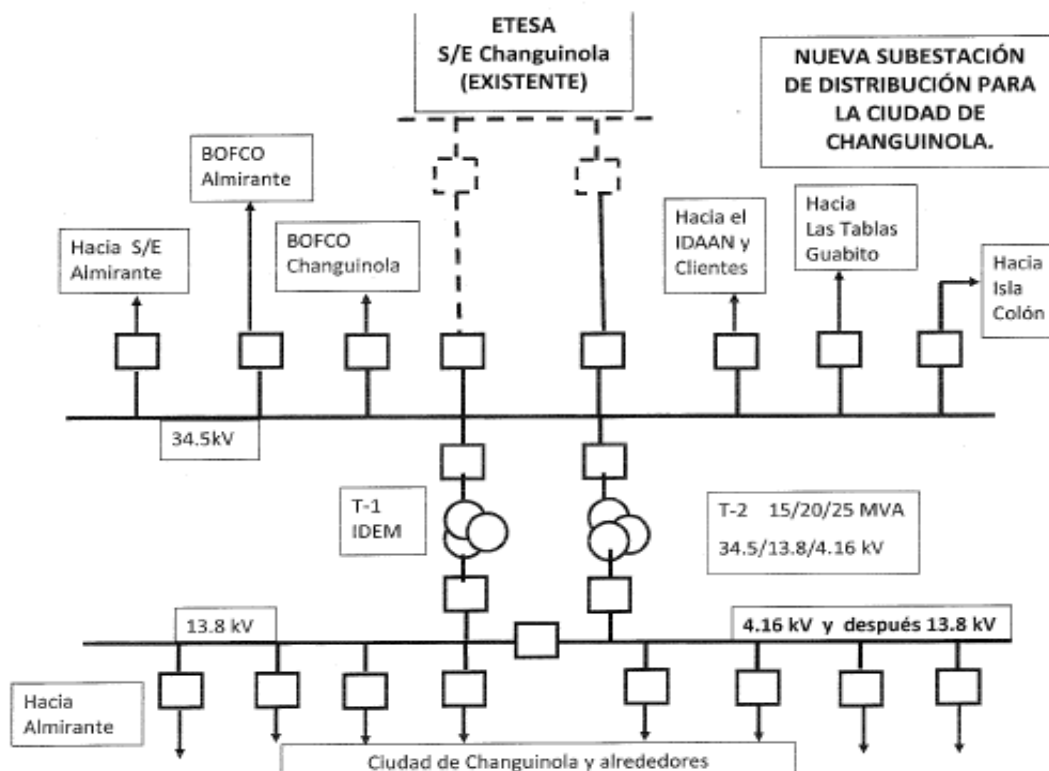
ETESA
S/E Changuinola
(EXISTENTE)

NUEVA SUBESTACIÓN DE DISTRIBUCIÓN PARA LA CIUDAD DE CHANGUINOLA.

BOFCO
Almirante

Hacia S/E
Almirante

BOFCO
Changuinola

Hacia el
IDAAN y
Clientes

Hacia
Las Tablas
Guabito

Hacia
Isla
Colón

34.5kV

T-1
IDEM

T-2 15/20/25 MVA
34.5/13.8/4.16 kV

13.8 kV

4.16 kV y después 13.8 kV

Hacia
Almirante

Ciudad de Changuinola y alrededores